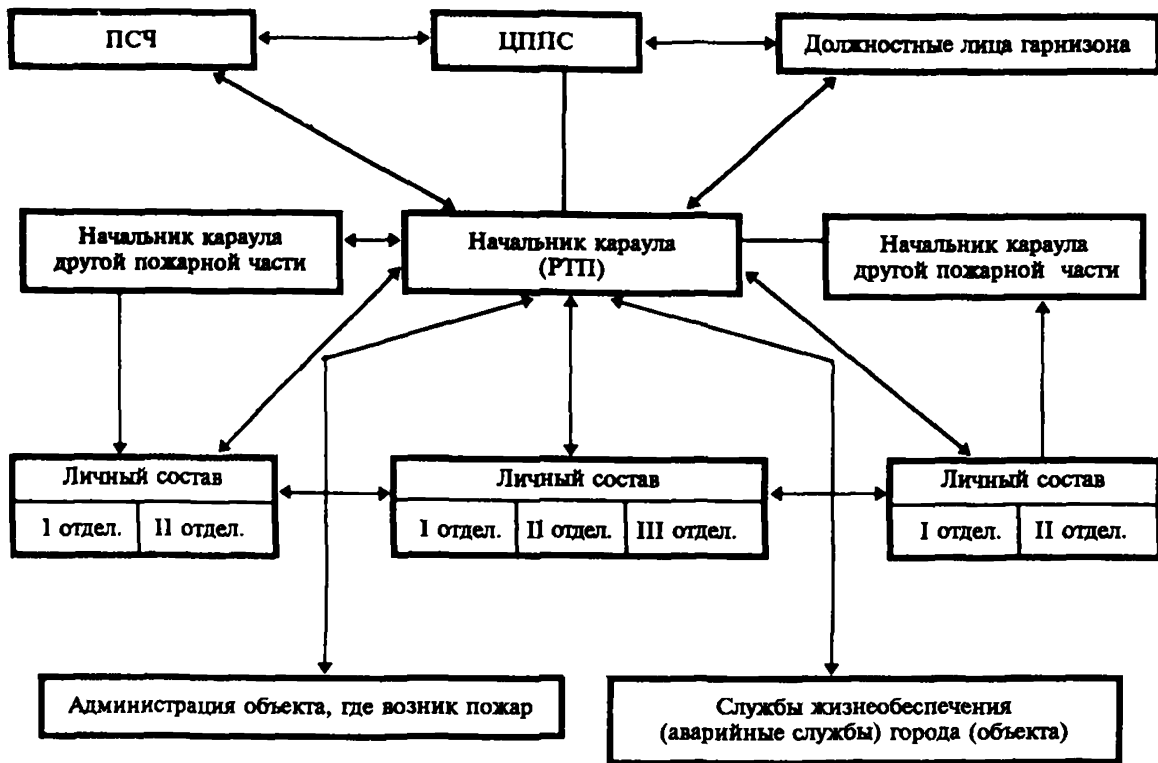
ПСЧ

ЦППС

Должностные лица гарнизона

Начальник караула другой пожарной части

Начальник караула (РТП)

Начальник караула другой пожарной части

Личный состав

| I отдел. | II отдел. |
|---|---|

Личный состав

| I отдел. | II отдел. | III отдел. |
|---|---|---|

Личный состав

| I отдел. | II отдел. |
|---|---|

Администрация объекта, где возник пожар

Службы жизнеобеспечения (аварийные службы) города (объекта)